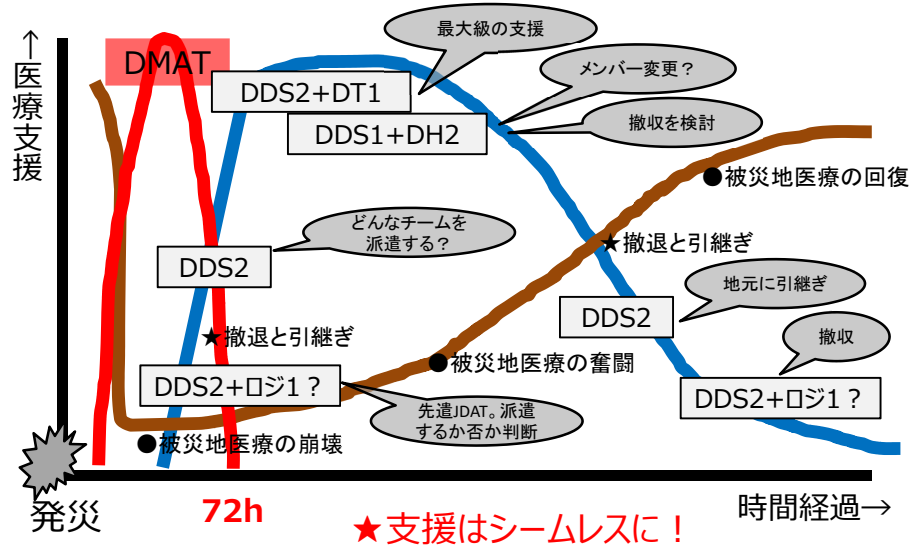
↑医療支援

DMAT

DDS2+DT1

最大級の支援

メンバー変更？

DDS1+DH2

撤収を検討

●被災地医療の回復

どんなチームを派遣する？

DDS2

★撤退と引継ぎ

地元に引継ぎ

DDS2

撤収

★撤退と引継ぎ

●被災地医療の奮闘

DDS2+ロジ1？

先遣JDAT。派遣するか否か判断

DDS2+ロジ1？

●被災地医療の崩壊

発災

72h

★支援はシームレスに！

時間経過→